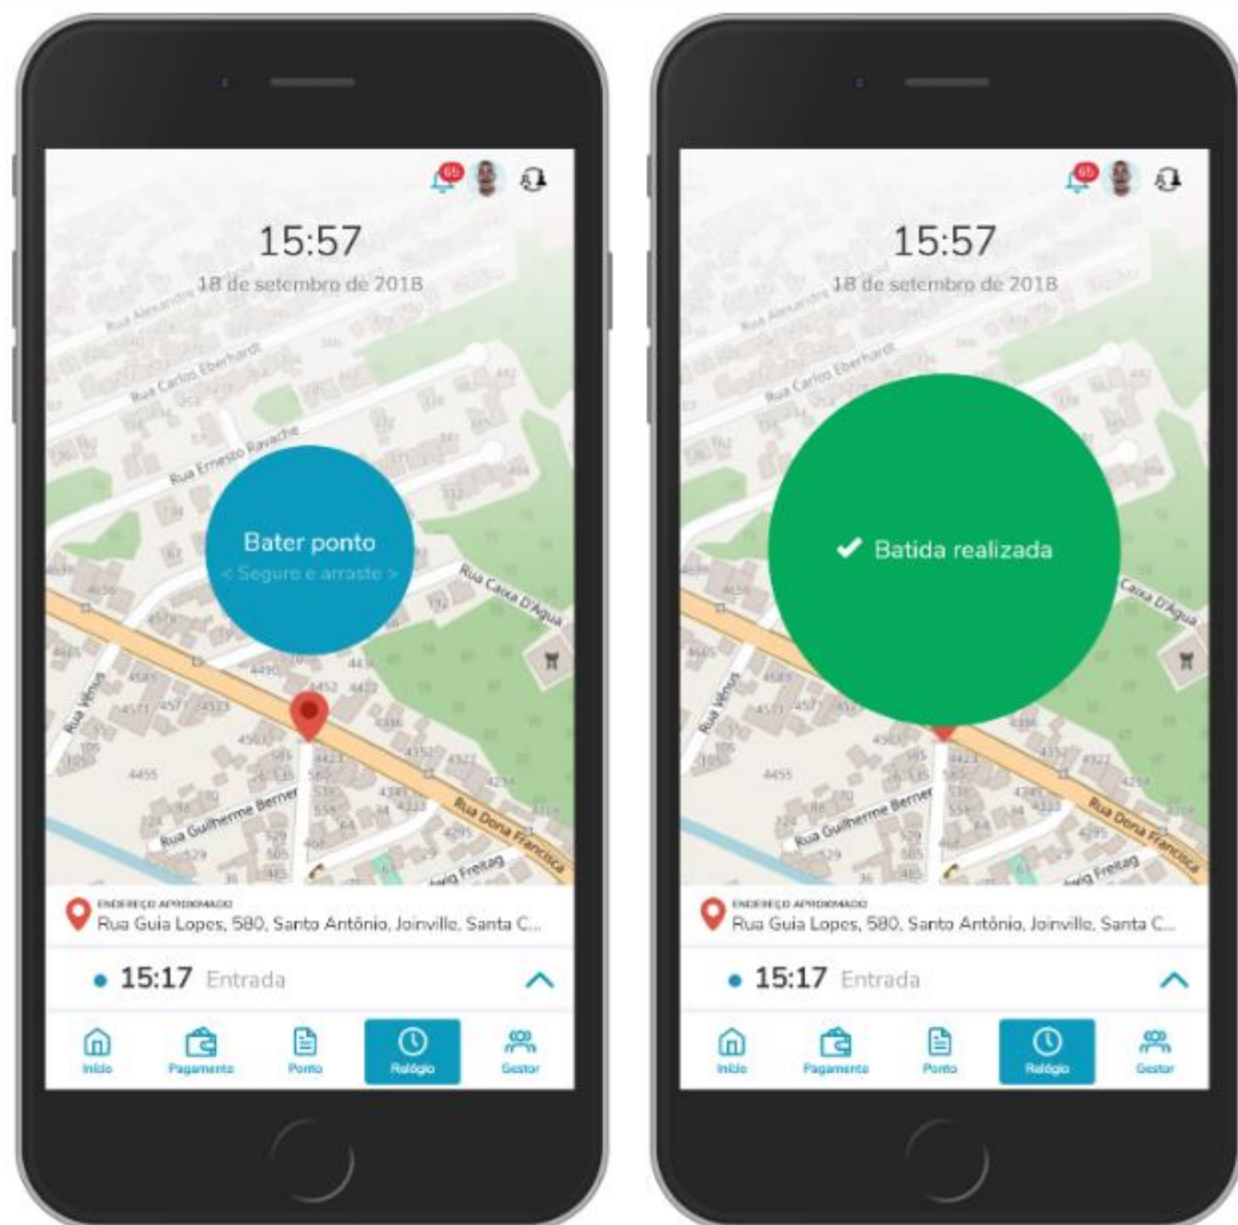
65

15:57

18 de setembro de 2018

Rua Alexandre

Rua Carlos Eberhardt

Rua Ernesto Ravache

Bater ponto

< Segure e arraste >

Rua Caixa D'Agua

Rua Vênus

Rua Guilherme Berner

Rua Dona Francisca

Freitag

ENDEREÇO APROXIMADO

Rua Guia Lopes, 580, Santo Antônio, Joinville, Santa C...

15:17 Entrada

Início

Pagamento

Ponto

Relógio

Gestor

65

15:57

18 de setembro de 2018

Rua Alexandre

Rua Carlos Eberhardt

Batida realizada

Caixa D'Agua

Rua Vênus

Rua Guilherme Berner

Rua Dona Francisca

Freitag

ENDEREÇO APROXIMADO

Rua Guia Lopes, 580, Santo Antônio, Joinville, Santa C...

15:17 Entrada

Início

Pagamento

Ponto

Relógio

Gestor